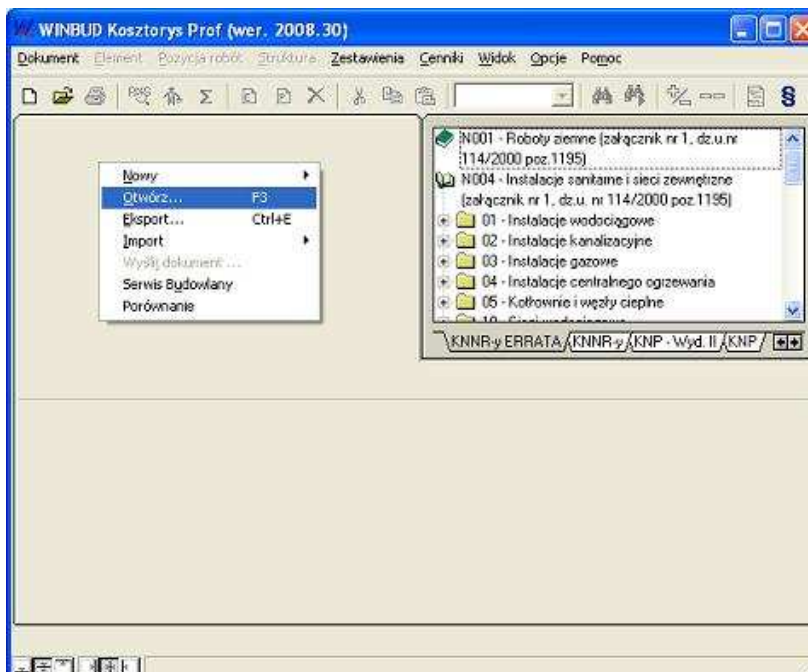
WINBUD Kosztorys Prof (wer. 2008.30)

Dokument Element Pozycja robót Struktura Zestawienia Cenniki Widok Opcje Pomoc

Nowy
Otwórz... F3
Eksport... Ctrl+E
Import
Wyślij dokument ...
Serwis Budowlany
Porównanie

N001 - Roboty ziemne (załącznik nr 1, dz.u.nr 114/2000 poz.1195)
N004 - Instalacje sanitarne i sieci zewnętrzne (załącznik nr 1, dz.u. nr 114/2000 poz.1195)
01 - Instalacje wodociągowe
02 - Instalacje kanalizacyjne
03 - Instalacje gazowe
04 - Instalacje centralnego ogrzewania
05 - Kotłownie i węzły cieplne
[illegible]

KNNR-y ERRATA KNNR-y KNP - Wyd. II KNP